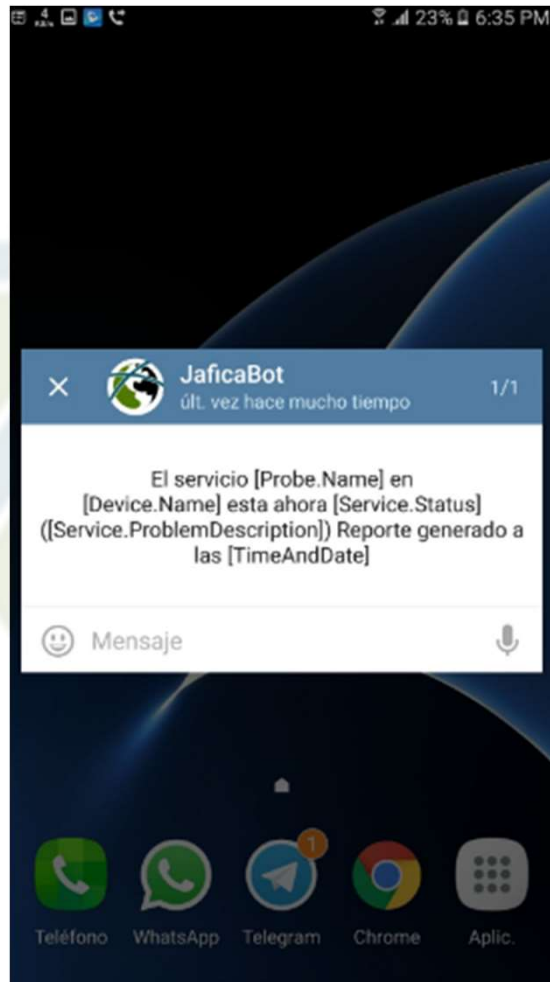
23% 6:35 PM

JaficaBot
últ. vez hace mucho tiempo
1/1

El servicio [Probe.Name] en [Device.Name] esta ahora [Service.Status] ([Service.ProblemDescription]) Reporte generado a las [TimeAndDate]

Mensaje

1

Teléfono WhatsApp Telegram Chrome Aplic.